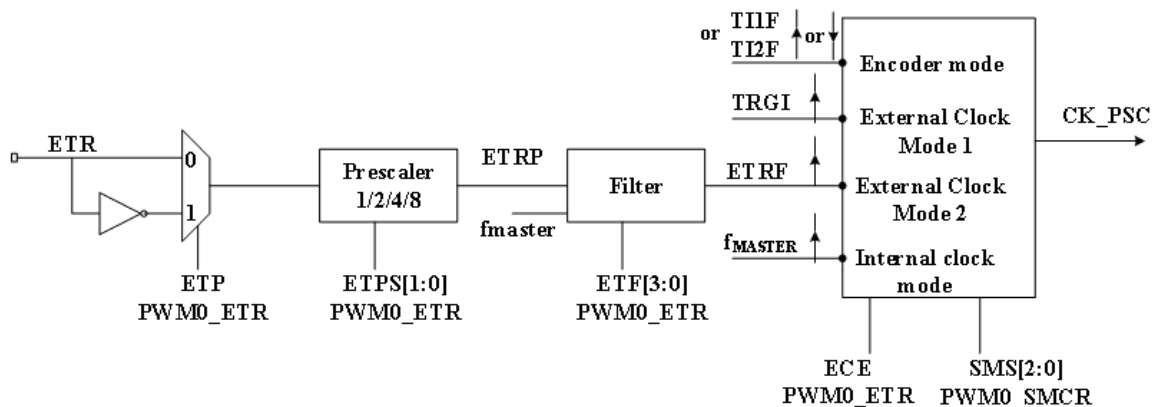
or TI1F
TI2F
or

ETR
0
1
ETP
PWM0_ETR

Prescaler
1/2/4/8
ETPS[1:0]
PWM0_ETR

ETRP
fmaster

Filter
ETF[3:0]
PWM0_ETR

ETRF
TRGI
$f_{MASTER}$

Encoder mode
External Clock Mode 1
External Clock Mode 2
Internal clock mode

CK_PSC

ECE
PWM0_ETR

SMS[2:0]
PWM0_SMCR